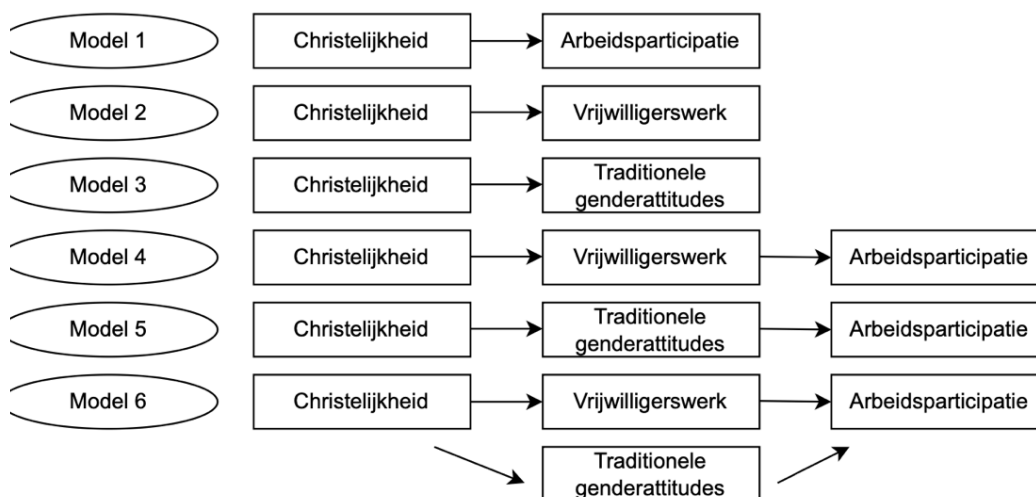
Model 1
Christelijkheid
Arbeidsparticipatie

Model 2
Christelijkheid
Vrijwilligerswerk

Model 3
Christelijkheid
Traditionele genderattitudes

Model 4
Christelijkheid
Vrijwilligerswerk
Arbeidsparticipatie

Model 5
Christelijkheid
Traditionele genderattitudes
Arbeidsparticipatie

Model 6
Christelijkheid
Vrijwilligerswerk
Arbeidsparticipatie
Traditionele genderattitudes